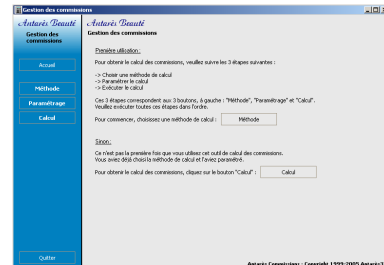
Gestion des commissions

Antarès Beauté
Gestion des commissions

Accueil

Méthode

Paramétrage

Calcul

Quitter

Antarès Beauté
Gestion des commissions

Première utilisation :

Pour obtenir le calcul des commissions, veuillez suivre les 3 étapes suivantes :

-> Choisir une méthode de calcul
-> Paramétrer le calcul
-> Exécuter le calcul

Ces 3 étapes correspondent aux 3 boutons, à gauche : "Méthode", "Paramétrage" et "Calcul".
Veuillez exécuter toutes ces étapes dans l'ordre.

Pour commencer, choisissez une méthode de calcul : Méthode

Sinon,

Ce n'est pas la première fois que vous utilisez cet outil de calcul des commissions.
Vous avez déjà choisi la méthode de calcul et l'avez paramétrée.

Pour obtenir le calcul des commissions, cliquez sur le bouton "Calcul" : Calcul

Antarès Commissions - Copyright 1999-2005 Antarès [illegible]